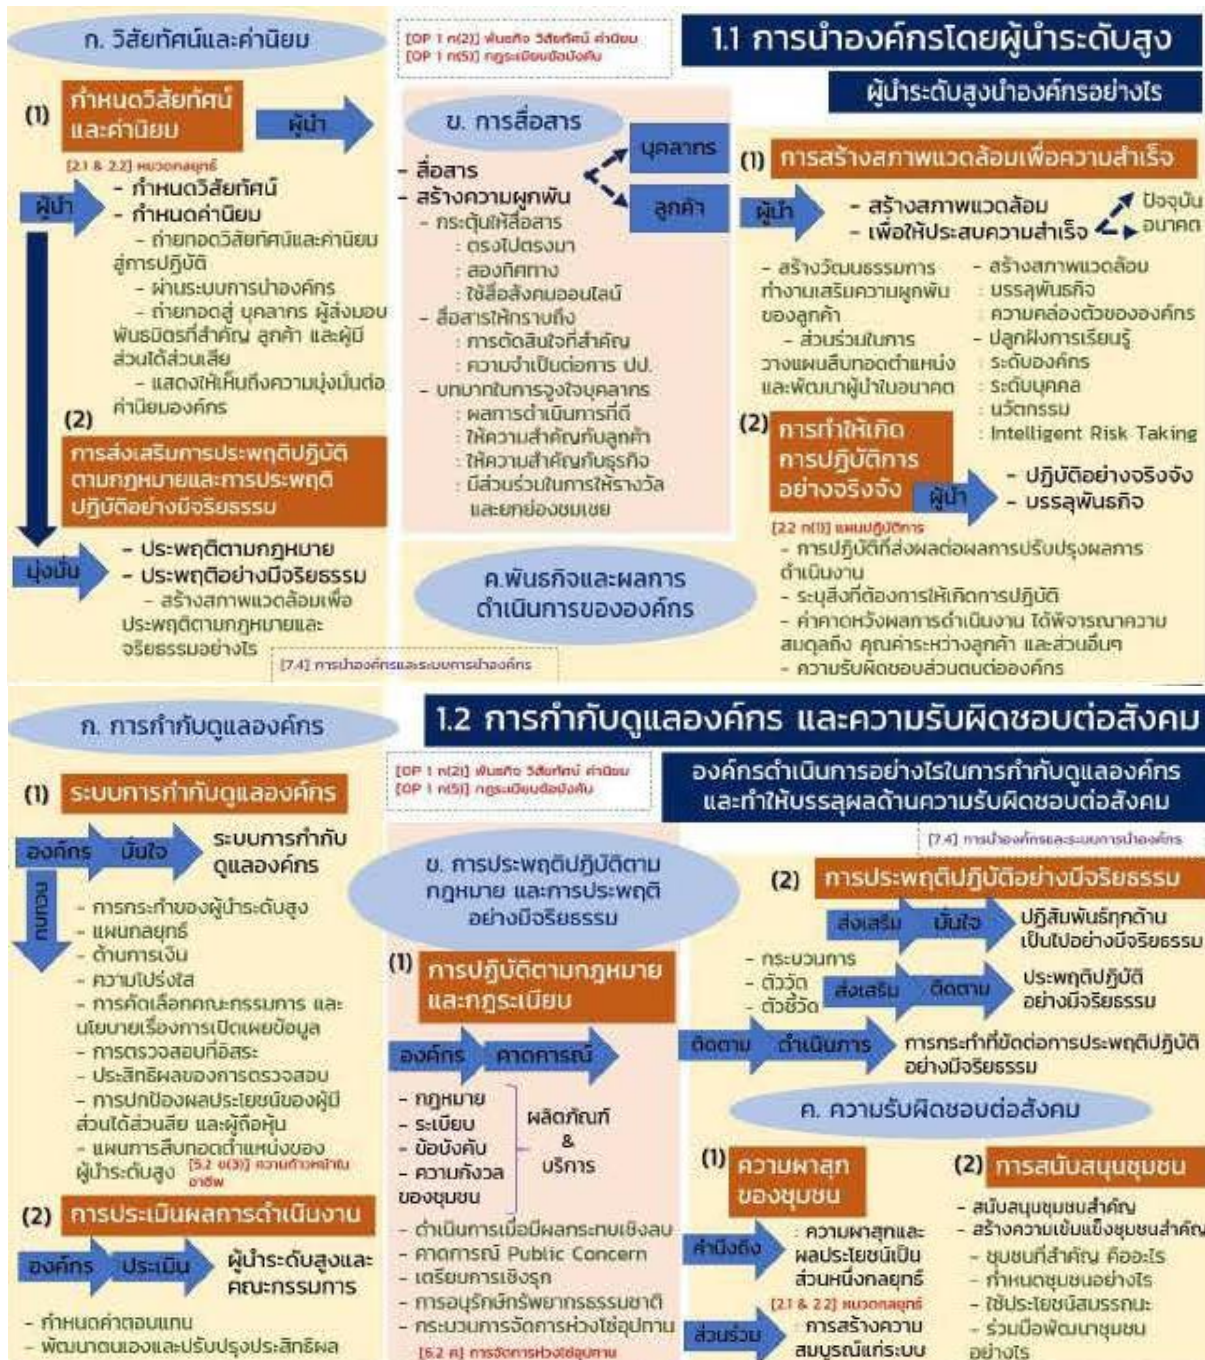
ก. วิสัยทัศน์และค่านิยม

[OP 1 ก(2)] พันธกิจ วิสัยทัศน์ ค่านิยม
[OP 1 ก(5)] กฎระเบียบข้อบังคับ

1.1 การนำองค์กรโดยผู้นำระดับสูง

ผู้นำระดับสูงนำองค์กรอย่างไร

(1) กำหนดวิสัยทัศน์และค่านิยม

ผู้นำ

[2.1 & 2.2] หมวดกลยุทธ์

ผู้นำ
- กำหนดวิสัยทัศน์
- กำหนดค่านิยม
- ถ่ายทอดวิสัยทัศน์และค่านิยมสู่การปฏิบัติ
- ผ่านระบบการนำองค์กร
- ถ่ายทอดสู่ บุคลากร ผู้ส่งมอบ พันธมิตรที่สำคัญ ลูกค้า และผู้มีส่วนได้ส่วนเสีย
- แสดงให้เห็นถึงความมุ่งมั่นต่อค่านิยมองค์กร

(2) การส่งเสริมการประพฤติปฏิบัติตามกฎหมายและการประพฤติปฏิบัติอย่างมีจริยธรรม

มุ่งมั่น
- ประพฤติตามกฎหมาย
- ประพฤติอย่างมีจริยธรรม
- สร้างสภาพแวดล้อมเพื่อประพฤติตามกฎหมายและจริยธรรมอย่างไร

ข. การสื่อสาร

บุคลากร
ลูกค้า

- สื่อสาร
- สร้างความผูกพัน
- กระตุ้นให้สื่อสาร
: ตรงไปตรงมา
: สองทิศทาง
: ใช้สื่อสังคมออนไลน์
- สื่อสารให้ทราบถึง
: การตัดสินใจที่สำคัญ
: ความจำเป็นต่อการ ปป.
- บทบาทในการจูงใจบุคลากร
: ผลการดำเนินการที่ดี
: ให้ความสำคัญกับลูกค้า
: ให้ความสำคัญกับธุรกิจ
: มีส่วนร่วมในการให้รางวัลและยกย่องชมเชย

ค.พันธกิจและผลการดำเนินการขององค์กร

[7.4] การนำองค์กรและระบบการนำองค์กร

(1) การสร้างสภาพแวดล้อมเพื่อความสำเร็จ

ผู้นำ
- สร้างสภาพแวดล้อม
- เพื่อให้ประสบความสำเร็จ

ปัจจุบัน
อนาคต

- สร้างวัฒนธรรมการทำงานเสริมความผูกพันของลูกค้า
- ส่วนร่วมในการวางแผนสืบทอดตำแหน่งและพัฒนาผู้นำในอนาคต

- สร้างสภาพแวดล้อม
: บรรลุพันธกิจ
: ความคล่องตัวขององค์กร
- ปลูกฝังการเรียนรู้
: ระดับองค์กร
: ระดับบุคคล
: นวัตกรรม
: Intelligent Risk Taking

(2) การทำให้เกิดการปฏิบัติการอย่างจริงจัง

ผู้นำ
- ปฏิบัติอย่างจริงจัง
- บรรลุพันธกิจ

[2.2 ก(1)] แผนปฏิบัติการ

- การปฏิบัติที่ส่งผลต่อผลการปรับปรุงผลการดำเนินงาน
- ระบุสิ่งที่ต้องการให้เกิดการปฏิบัติ
- คาดหวังผลการดำเนินงาน ได้พิจารณาความสมดุลถึง คุณค่าระหว่างลูกค้า และส่วนอื่นๆ
- ความรับผิดชอบส่วนตนต่อองค์กร

ก. การกำกับดูแลองค์กร

1.2 การกำกับดูแลองค์กร และความรับผิดชอบต่อสังคม

[OP 1 ก(2)] พันธกิจ วิสัยทัศน์ ค่านิยม
[OP 1 ก(5)] กฎระเบียบข้อบังคับ

องค์กรดำเนินการอย่างไรในการกำกับดูแลองค์กร และทำให้บรรลุผลด้านความรับผิดชอบต่อสังคม

[7.4] การนำองค์กรและระบบการนำองค์กร

(1) ระบบการกำกับดูแลองค์กร

องค์กร มั่นใจ ระบบการกำกับดูแลองค์กร

ทบทวน
- การกระทำของผู้นำระดับสูง
- แผนกลยุทธ์
- ด้านการเงิน
- ความโปร่งใส
- การคัดเลือกคณะกรรมการ และนโยบายเรื่องการเปิดเผยข้อมูล
- การตรวจสอบที่อิสระ
- ประสิทธิผลของการตรวจสอบ
- การปกป้องผลประโยชน์ของผู้มีส่วนได้ส่วนเสีย และผู้ถือหุ้น
- แผนการสืบทอดตำแหน่งของผู้นำระดับสูง [5.2 ข(3)] ความก้าวหน้าในอาชีพ

(2) การประเมินผลการดำเนินงาน

องค์กร ประเมิน ผู้นำระดับสูงและคณะกรรมการ

- กำหนดค่าตอบแทน
- พัฒนาตนเองและปรับปรุงประสิทธิผล

ข. การประพฤติปฏิบัติตามกฎหมาย และการประพฤติอย่างมีจริยธรรม

(1) การปฏิบัติตามกฎหมายและกฎระเบียบ

องค์กร คาดการณ์

- กฎหมาย
- ระเบียบ
- ข้อบังคับ
- ความกังวลของชุมชน

ผลิตภัณฑ์ & บริการ

- ดำเนินการเมื่อมีผลกระทบเชิงลบ
- คาดการณ์ Public Concern
- เตรียมการเชิงรุก
- การอนุรักษ์ทรัพยากรธรรมชาติ
- กระบวนการจัดการห่วงโซ่อุปทาน
[6.2 ค] การจัดการห่วงโซ่อุปทาน

(2) การประพฤติปฏิบัติอย่างมีจริยธรรม

ส่งเสริม มั่นใจ ปฏิสัมพันธ์ทุกด้านเป็นไปอย่างมีจริยธรรม

- กระบวนการ
- ตัววัด
- ตัวชี้วัด

ส่งเสริม ติดตาม ประพฤติปฏิบัติอย่างมีจริยธรรม

ติดตาม ดำเนินการ การกระทำที่ขัดต่อการประพฤติปฏิบัติอย่างมีจริยธรรม

ค. ความรับผิดชอบต่อสังคม

(1) ความผาสุกของชุมชน

คำนึงถึง ความผาสุกและผลประโยชน์เป็นส่วนหนึ่งกลยุทธ์
[2.1 & 2.2] หมวดกลยุทธ์

ส่วนร่วม การสร้างความสมบูรณ์แก่ระบบ

(2) การสนับสนุนชุมชน

- สนับสนุนชุมชนสำคัญ
- สร้างความเข้มแข็งชุมชนสำคัญ
- ชุมชนที่สำคัญ คืออะไร
- กำหนดชุมชนอย่างไร
- ใช้ประโยชน์สมรรถนะ
- ร่วมมือพัฒนาชุมชนอย่างไร